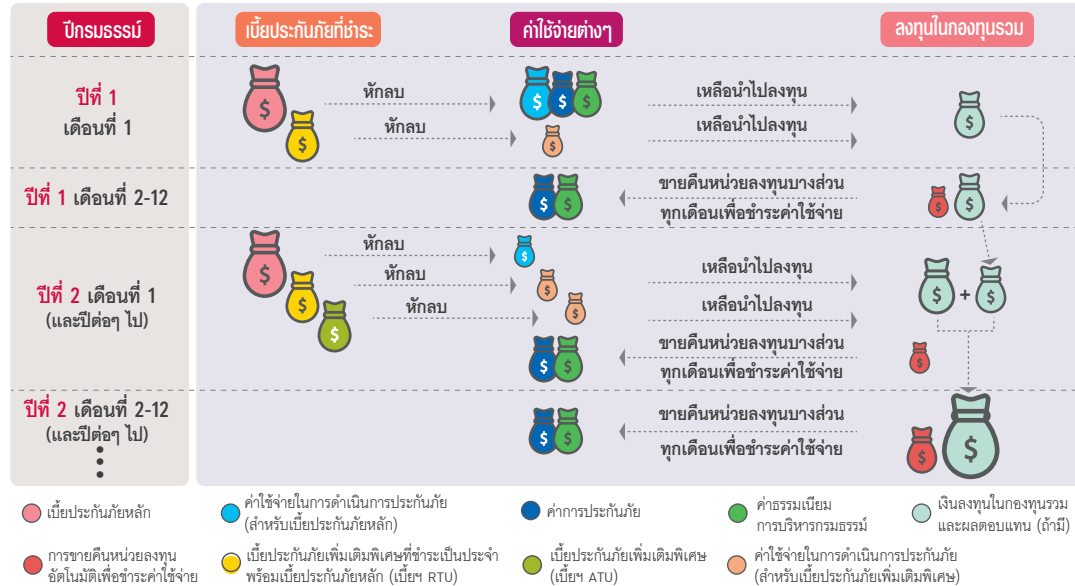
ปีกรมธรรม์

เบี้ยประกันภัยที่ชำระ

ค่าใช้จ่ายต่างๆ

ลงทุนในกองทุนรวม

ปีที่ 1 เดือนที่ 1

หักลบ

หักลบ

เหลือนำไปลงทุน

เหลือนำไปลงทุน

ปีที่ 1 เดือนที่ 2-12

ขายคืนหน่วยลงทุนบางส่วน ทุกเดือนเพื่อชำระค่าใช้จ่าย

ปีที่ 2 เดือนที่ 1 (และปีต่อๆ ไป)

หักลบ

หักลบ

หักลบ

เหลือนำไปลงทุน

เหลือนำไปลงทุน

ขายคืนหน่วยลงทุนบางส่วน ทุกเดือนเพื่อชำระค่าใช้จ่าย

ปีที่ 2 เดือนที่ 2-12 (และปีต่อๆ ไป)

ขายคืนหน่วยลงทุนบางส่วน ทุกเดือนเพื่อชำระค่าใช้จ่าย

เบี้ยประกันภัยหลัก

ค่าใช้จ่ายในการดำเนินการประกันภัย (สำหรับเบี้ยประกันภัยหลัก)

ค่าการประกันภัย

ค่าธรรมเนียม การบริหารกรมธรรม์

เงินลงทุนในกองทุนรวม และผลตอบแทน (ถ้ามี)

การขายคืนหน่วยลงทุน อัตโนมัติเพื่อชำระค่าใช้จ่าย

เบี้ยประกันภัยเพิ่มเติมพิเศษที่ชำระเป็นประจำ พร้อมเบี้ยประกันภัยหลัก (เบี้ยฯ RTU)

เบี้ยประกันภัยเพิ่มเติมพิเศษ (เบี้ยฯ ATU)

ค่าใช้จ่ายในการดำเนินการประกันภัย (สำหรับเบี้ยประกันภัยเพิ่มเติมพิเศษ)